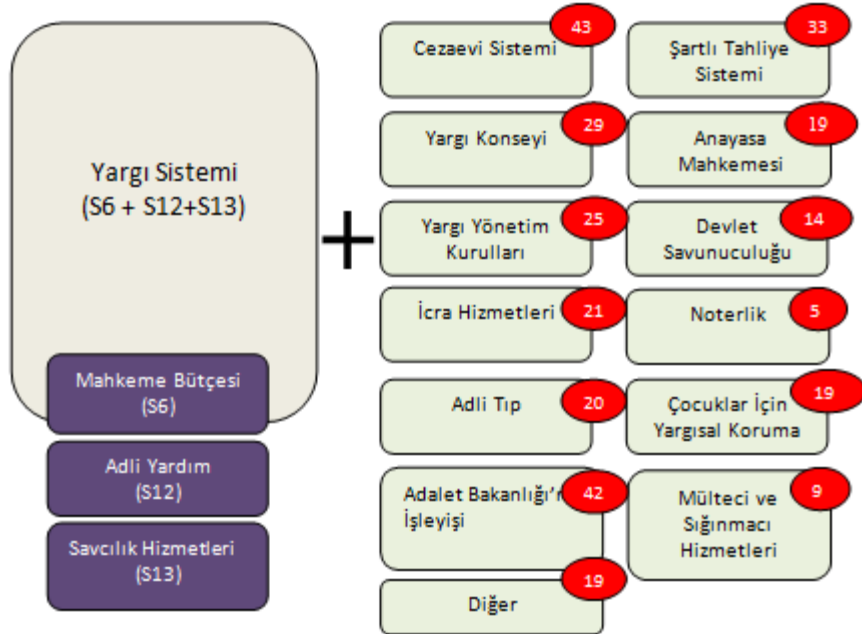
Yargı Sistemi
(S6 + S12+S13)

Mahkeme Bütçesi
(S6)

Adli Yardım
(S12)

Savcılık Hizmetleri
(S13)

+

Cezaevi Sistemi 43

Şartlı Tahliye Sistemi 33

Yargı Konseyi 29

Anayasa Mahkemesi 19

Yargı Yönetim Kurulları 25

Devlet Savunuculuğu 14

İcra Hizmetleri 21

Noterlik 5

Adli Tıp 20

Çocuklar İçin Yargısal Koruma 19

Adalet Bakanlığı'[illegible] İşleyişi 42

Mülteci ve Sığınmacı Hizmetleri 9

Diğer 19